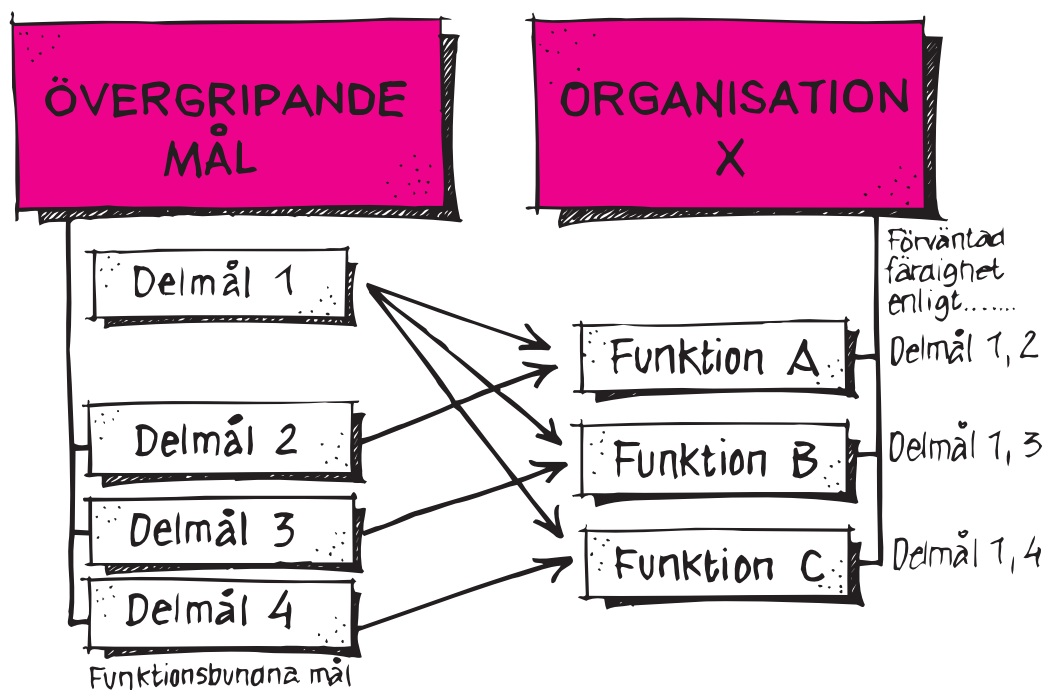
ÖVERGRIPANDE MÅL

ORGANISATION X

Delmål 1

Delmål 2

Delmål 3

Delmål 4

Funktionsbundna mål

Förväntad färdighet enligt.......

Funktion A

Funktion B

Funktion C

Delmål 1, 2

Delmål 1, 3

Delmål 1, 4